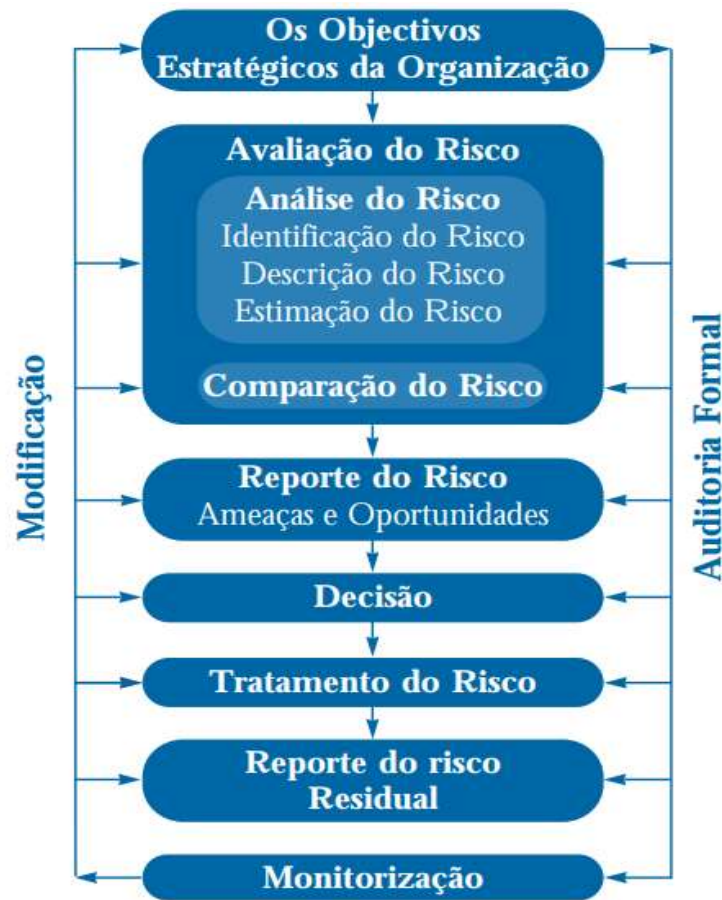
Os Objectivos Estratégicos da Organização

Avaliação do Risco

Análise do Risco
Identificação do Risco
Descrição do Risco
Estimação do Risco

Comparação do Risco

Reporte do Risco
Ameaças e Oportunidades

Decisão

Tratamento do Risco

Reporte do risco Residual

Monitorização

Modificação

Auditoria Formal